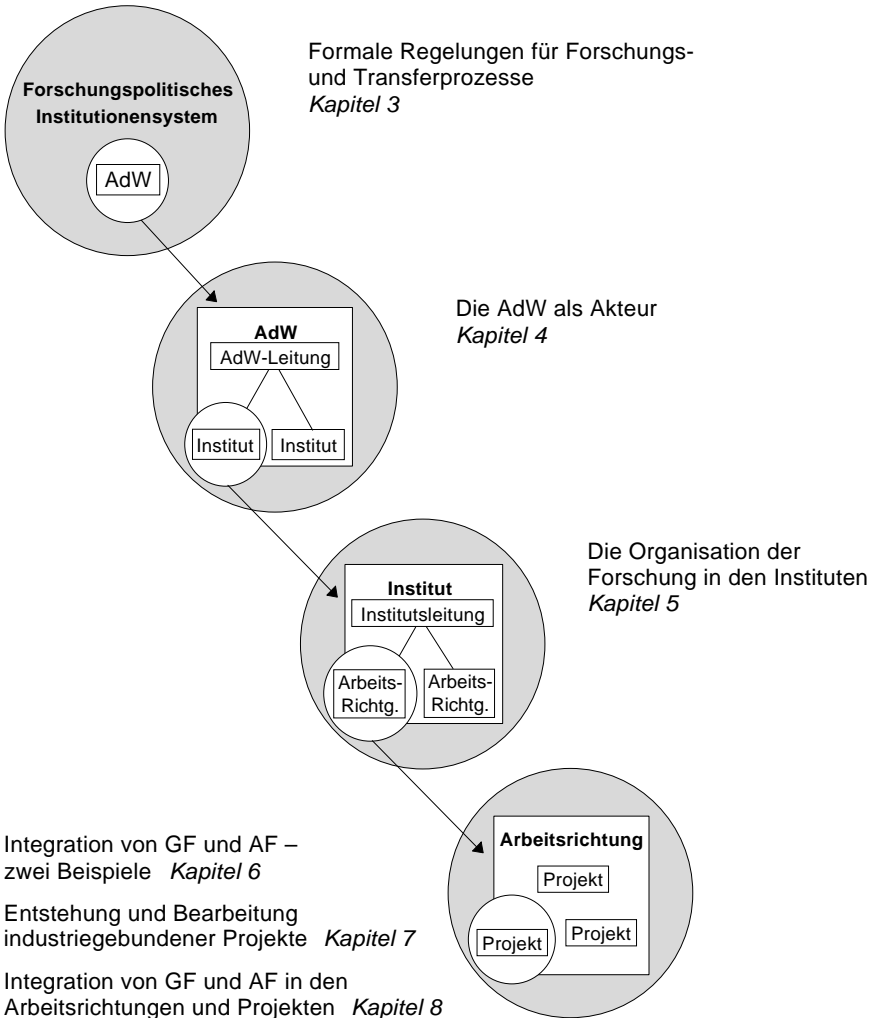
Forschungspolitisches Institutionensystem

AdW

Formale Regelungen für Forschungs- und Transferprozesse
*Kapitel 3*

AdW

AdW-Leitung

Institut

Institut

Die AdW als Akteur
*Kapitel 4*

Institut

Institutsleitung

Arbeits-Richtg.

Arbeits-Richtg.

Die Organisation der Forschung in den Instituten
*Kapitel 5*

Integration von GF und AF – zwei Beispiele *Kapitel 6*

Entstehung und Bearbeitung industriegebundener Projekte *Kapitel 7*

Integration von GF und AF in den Arbeitsrichtungen und Projekten *Kapitel 8*

Arbeitsrichtung

Projekt

Projekt

Projekt